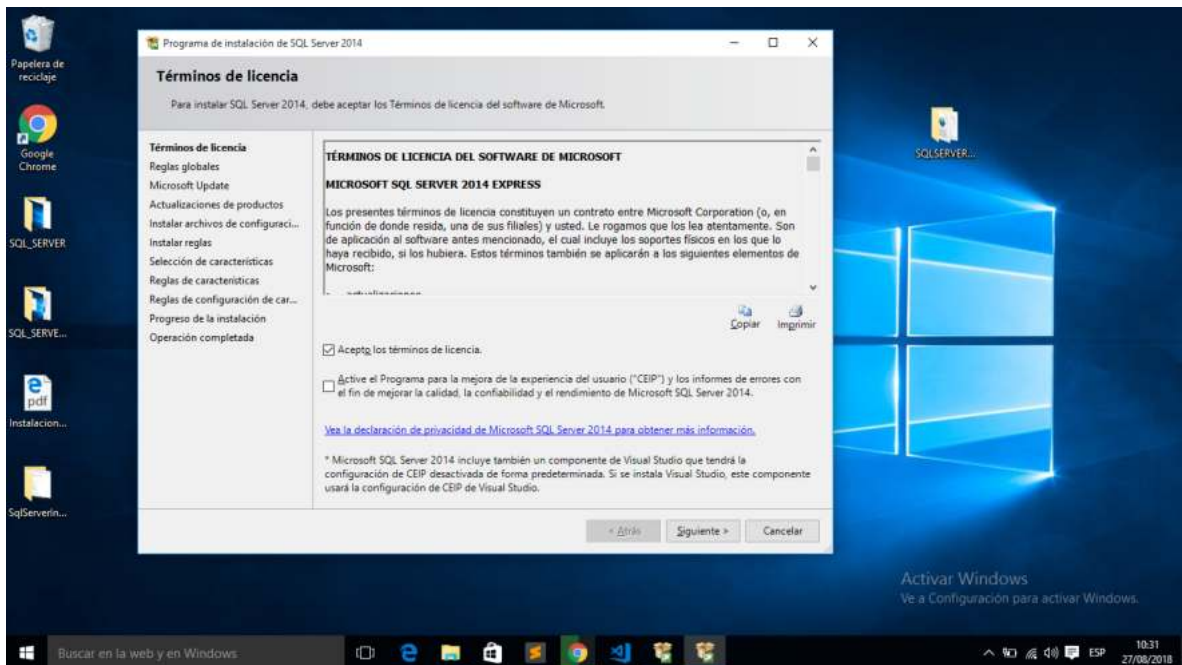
Papelera de reciclaje

Google Chrome

SQL_SERVER

SQL_SERVE...

pdf

Instalacion...

SqlServerin...

Programa de instalación de SQL Server 2014

Términos de licencia

Para instalar SQL Server 2014, debe aceptar los Términos de licencia del software de Microsoft.

Términos de licencia
Reglas globales
Microsoft Update
Actualizaciones de productos
Instalar archivos de configuraci...
Instalar reglas
Selección de características
Reglas de características
Reglas de configuración de car...
Progreso de la instalación
Operación completada

TÉRMINOS DE LICENCIA DEL SOFTWARE DE MICROSOFT

MICROSOFT SQL SERVER 2014 EXPRESS

Los presentes términos de licencia constituyen un contrato entre Microsoft Corporation (o, en función de donde resida, una de sus filiales) y usted. Le rogamos que los lea atentamente. Son de aplicación al software antes mencionado, el cual incluye los soportes físicos en los que lo haya recibido, si los hubiera. Estos términos también se aplicarán a los siguientes elementos de Microsoft:

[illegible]

Copiar Imprimir

Acepto los términos de licencia.

Active el Programa para la mejora de la experiencia del usuario ("CEIP") y los informes de errores con el fin de mejorar la calidad, la confiabilidad y el rendimiento de Microsoft SQL Server 2014.

Vea la declaración de privacidad de Microsoft SQL Server 2014 para obtener más información.

* Microsoft SQL Server 2014 incluye también un componente de Visual Studio que tendrá la configuración de CEIP desactivada de forma predeterminada. Si se instala Visual Studio, este componente usará la configuración de CEIP de Visual Studio.

< Atrás Siguiente > Cancelar

SQLSERVER...

Activar Windows
Ve a Configuración para activar Windows.

Buscar en la web y en Windows

ESP 10:31 27/08/2018